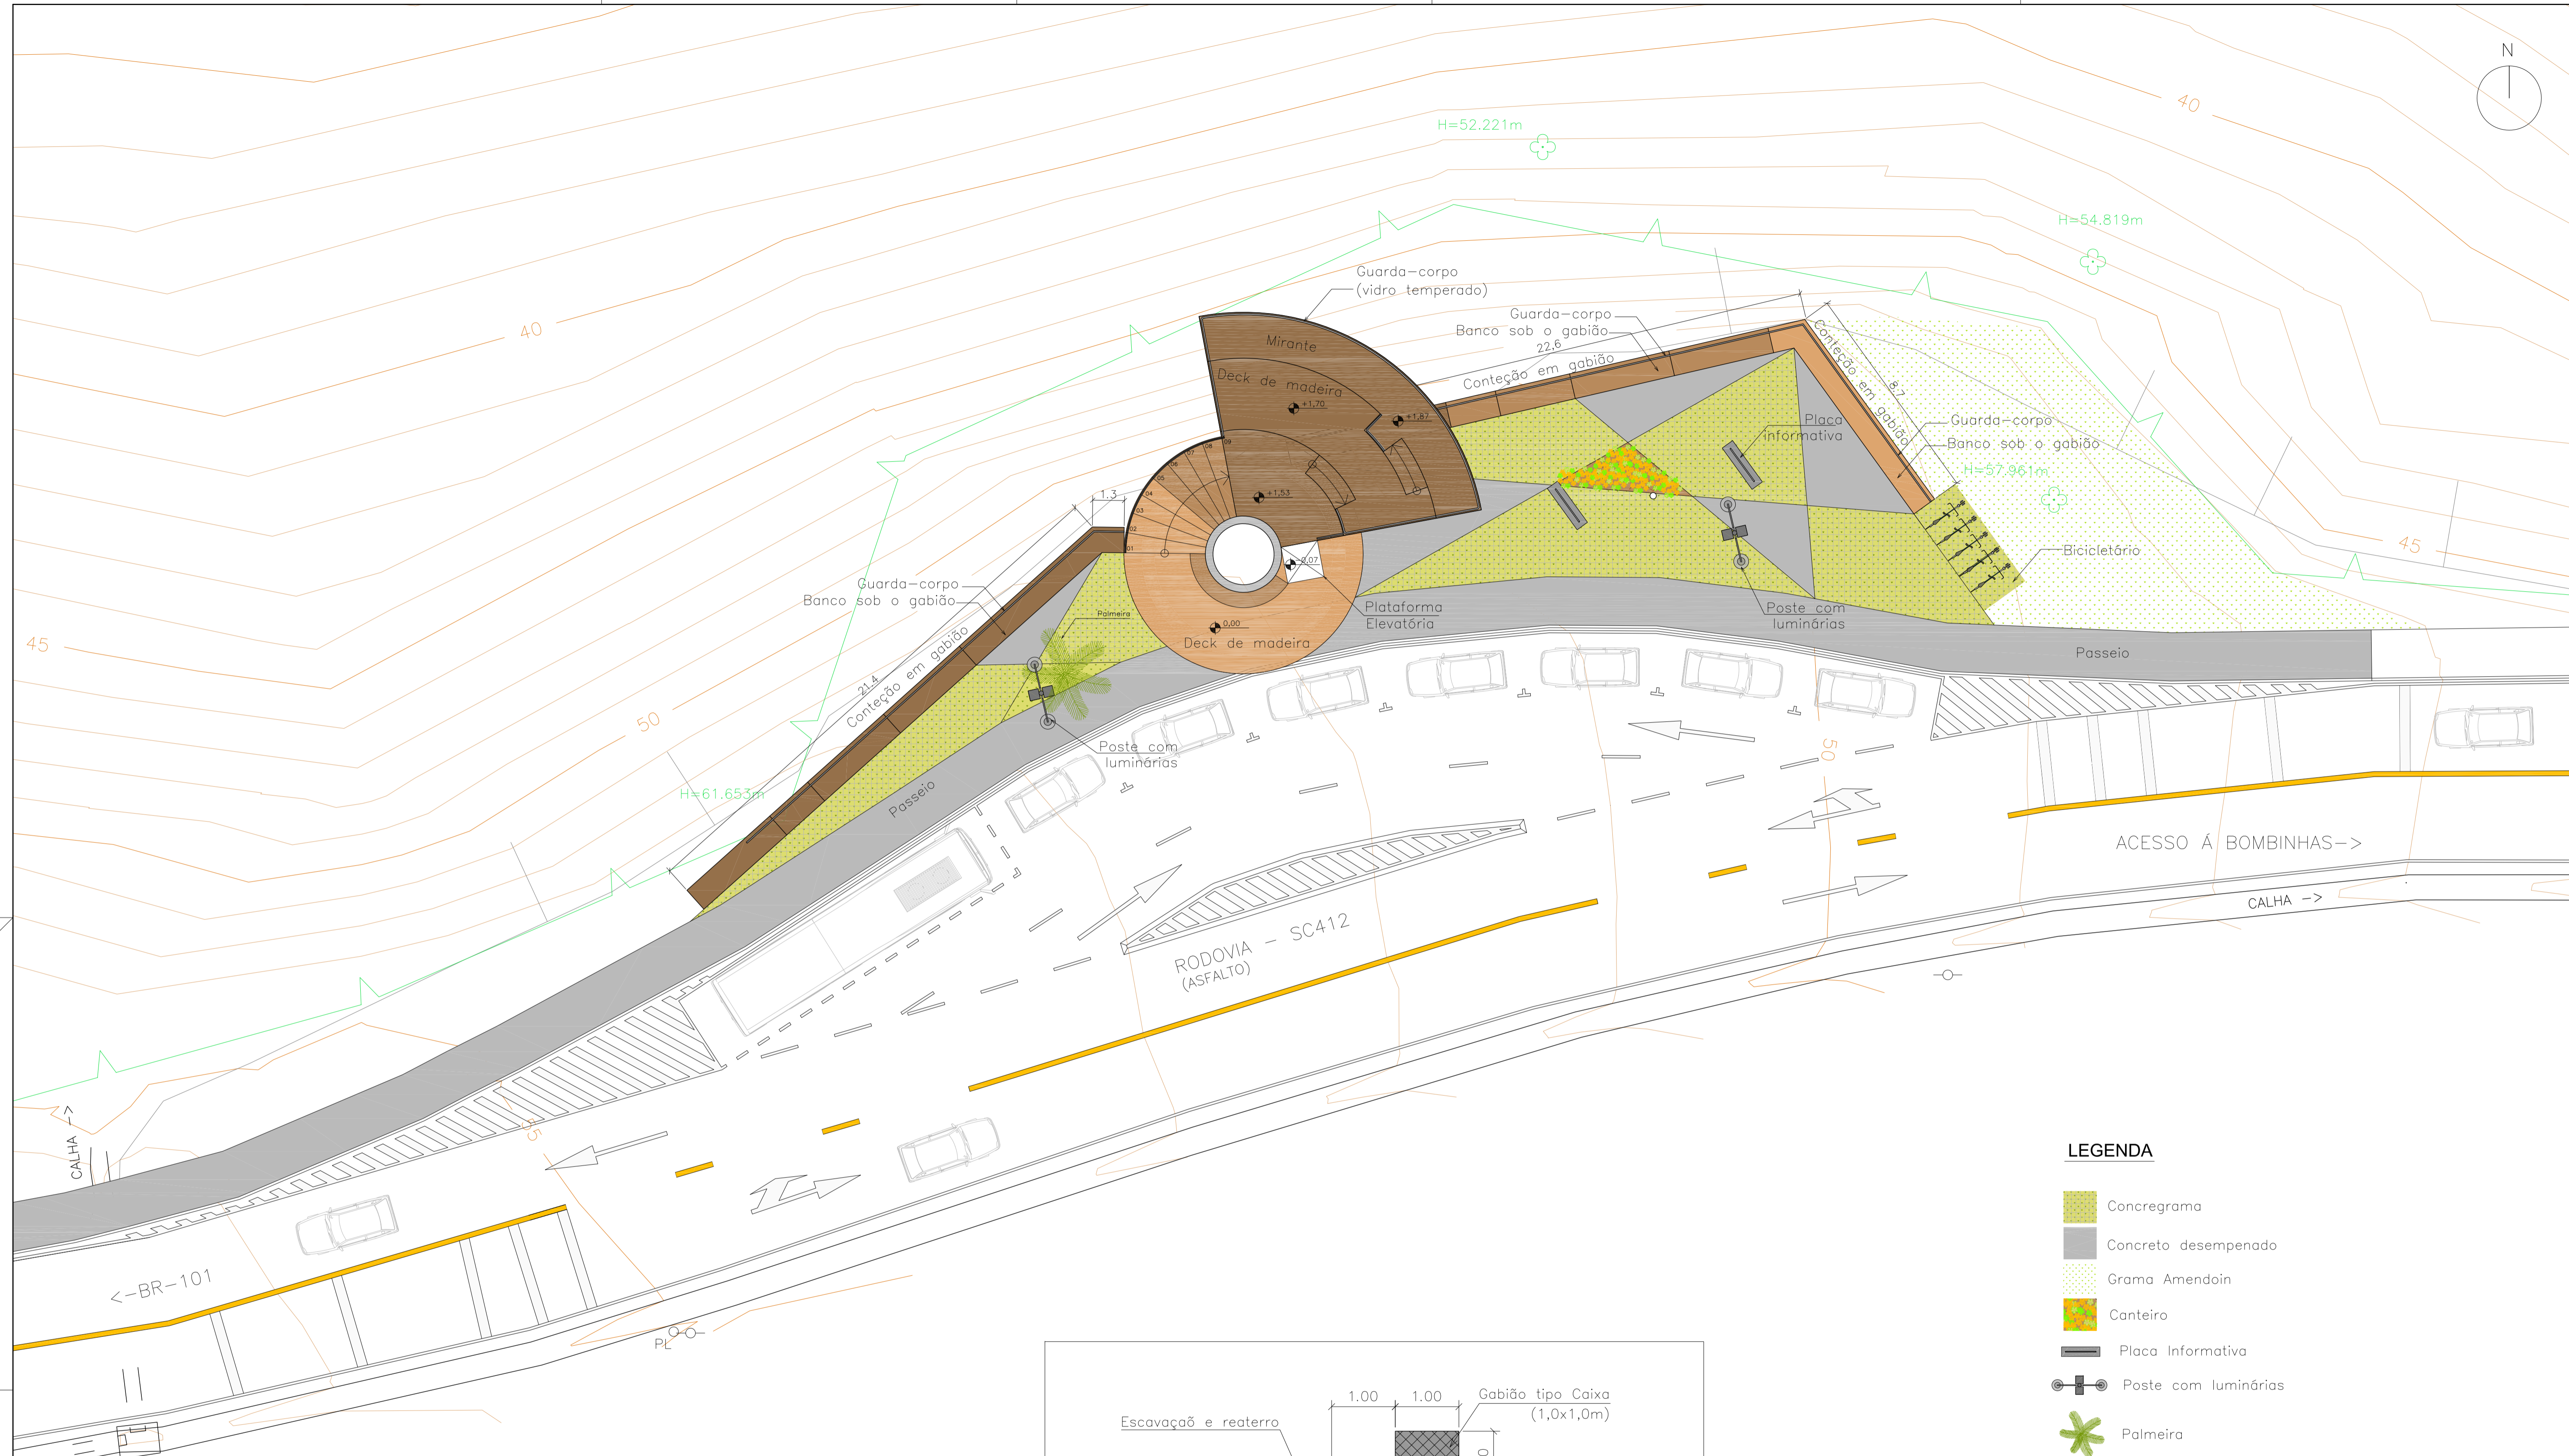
N

40

H=52.221m

H=54.819m

40

Guarda-corpo
(vidro temperado)

Guarda-corpo
Banco sob o gabião
22,6
Conteção em gabião

Mirante
Deck de madeira
+1,70
+1,87
+1,53

Conteção em gabião
8,7

Placa
informativa

Guarda-corpo
Banco sob o gabião

H=57.961m

45

Bicicletário

1,3

Guarda-corpo
Banco sob o gabião

Palmeira

0,00
Deck de madeira

Plataforma
Elevatória

Poste com
luminárias

Passeio

45

21,4
Conteção em gabião

50

Poste com
luminárias

H=61.653m

Passeio

50

ACESSO Á BOMBINHAS->

CALHA ->

RODOVIA - SC412
(ASFALTO)

CALHA ->

<-BR-101

PL

LEGENDA

Concregrama

Concreto desempenado

Grama Amendoin

Canteiro

Placa Informativa

Poste com luminárias

Palmeira

Escavaçaõ e reaterro

1.00 1.00

Gabião tipo Caixa
(1,0x1,0m)